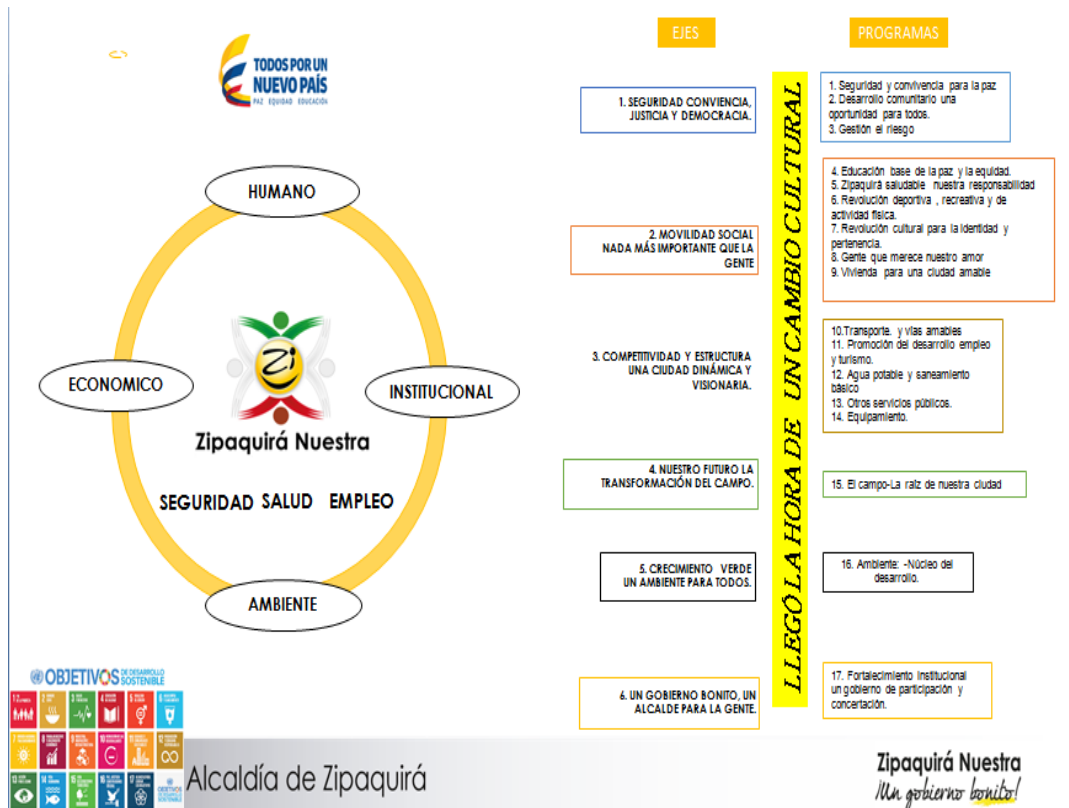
TODOS POR UN NUEVO PAÍS
PAZ EQUIDAD EDUCACIÓN

HUMANO

ECONOMICO

INSTITUCIONAL

Zipaquirá Nuestra

SEGURIDAD SALUD EMPLEO

AMBIENTE

OBJETIVOS DE DESARROLLO SOSTENIBLE

Alcaldía de Zipaquirá

EJES

PROGRAMAS

LLEGÓ LA HORA DE UN CAMBIO CULTURAL

1. SEGURIDAD CONVIENCIA, JUSTICIA Y DEMOCRACIA.

1. Seguridad y convivencia para la paz
2. Desarrollo comunitario una oportunidad para todos.
3. Gestión el riesgo

2. MOVILIDAD SOCIAL NADA MÁS IMPORTANTE QUE LA GENTE

4. Educación base de la paz y la equidad.
5. Zipaquirá saludable nuestra responsabilidad
6. Revolución deportiva , recreativa y de actividad física.
7. Revolución cultural para la identidad y pertenecía.
8. Gente que merece nuestro amor
9. Vivienda para una ciudad amable

3. COMPETITIVIDAD Y ESTRUCTURA UNA CIUDAD DINÁMICA Y VISIONARIA.

10.Transporte. y vías amables
11. Promoción del desarrollo empleo y turismo.
12. Agua potable y saneamiento básico
13. Otros servicios públicos.
14. Equipamiento.

4. NUESTRO FUTURO LA TRANSFORMACIÓN DEL CAMPO.

15. El campo-La raíz de nuestra ciudad

5. CRECIMIENTO VERDE UN AMBIENTE PARA TODOS.

16. Ambiente: -Núcleo del desarrollo.

6. UN GOBIERNO BONITO, UN ALCALDE PARA LA GENTE.

17. Fortalecimiento institucional un gobierno de participación y concertación.

Zipaquirá Nuestra
¡Un gobierno bonito!